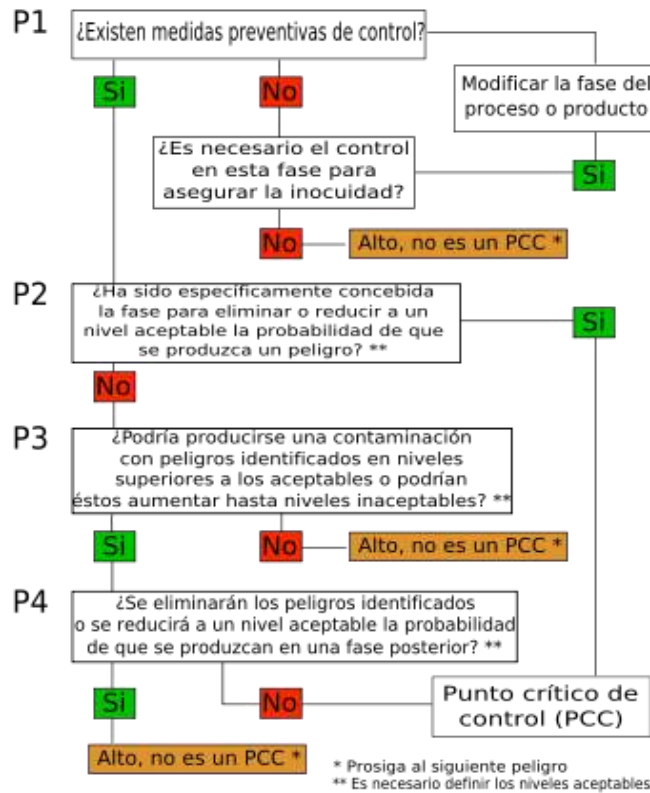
P1

¿Existen medidas preventivas de control?

Si

No

Modificar la fase del proceso o producto

¿Es necesario el control en esta fase para asegurar la inocuidad?

Si

No

Alto, no es un PCC *

P2

¿Ha sido especificamente concebida la fase para eliminar o reducir a un nivel aceptable la probabilidad de que se produzca un peligro? **

Si

No

P3

¿Podría producirse una contaminación con peligros identificados en niveles superiores a los aceptables o podrían éstos aumentar hasta niveles inaceptables? **

Si

No

Alto, no es un PCC *

P4

¿Se eliminarán los peligros identificados o se reducirá a un nivel aceptable la probabilidad de que se produzcan en una fase posterior? **

Si

No

Punto crítico de control (PCC)

Alto, no es un PCC *

* Prosiga al siguiente peligro
** Es necesario definir los niveles aceptables